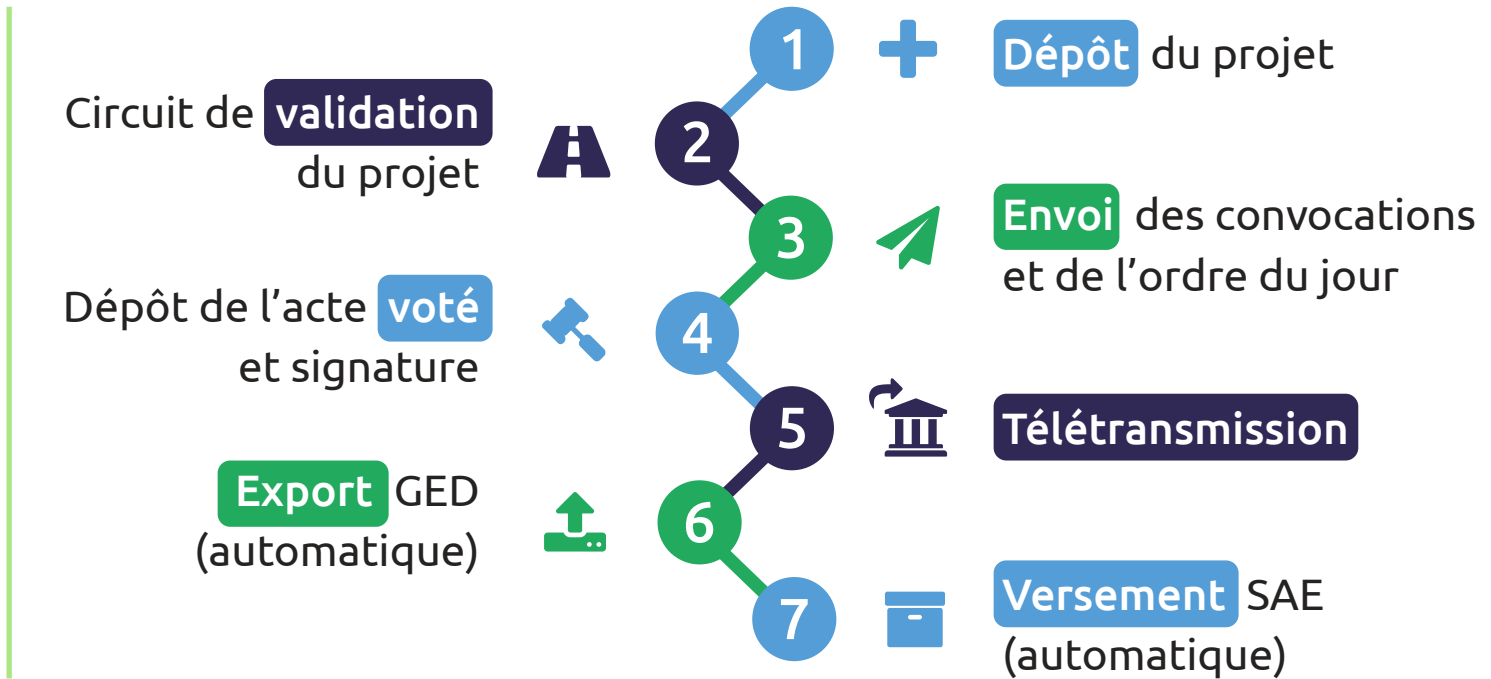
1 Dépôt du projet

Circuit de validation du projet 2

3 Envoi des convocations et de l’ordre du jour

Dépôt de l’acte voté et signature 4

5 Télétransmission

Export GED (automatique) 6

7 Versement SAE (automatique)